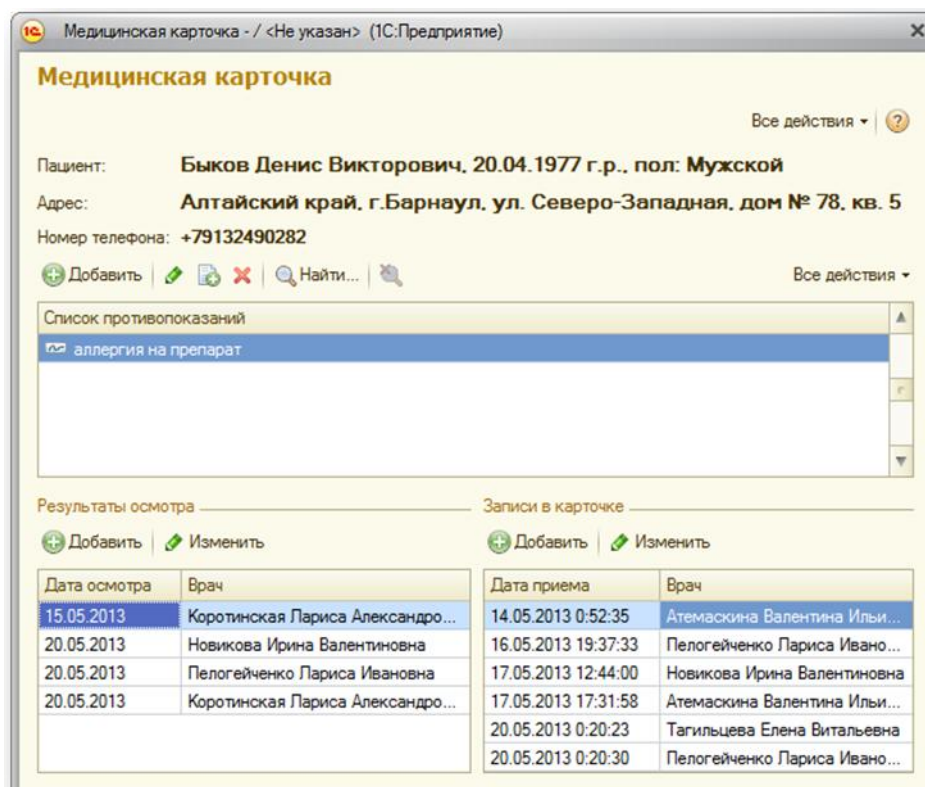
1С Медицинская карточка - / <Не указан> (1С:Предприятие) ×

Медицинская карточка

Все действия ▾ ?

Пациент: Быков Денис Викторович, 20.04.1977 г.р., пол: Мужской

Адрес: Алтайский край, г.Барнаул, ул. Северо-Западная, дом № 78, кв. 5

Номер телефона: +79132490282

Добавить | Найти... | Все действия ▾

Список противопоказаний
аллергия на препарат

Результаты осмотра

Добавить | Изменить

| Дата осмотра | Врач |
|---|---|
| 15.05.2013 | Коротинская Лариса Александро... |
| 20.05.2013 | Новикова Ирина Валентиновна |
| 20.05.2013 | Пелогейченко Лариса Ивановна |
| 20.05.2013 | Коротинская Лариса Александро... |

Записи в карточке

Добавить | Изменить

| Дата приема | Врач |
|---|---|
| 14.05.2013 0:52:35 | Атемаскина Валентина Ильи... |
| 16.05.2013 19:37:33 | Пелогейченко Лариса Ивано... |
| 17.05.2013 12:44:00 | Новикова Ирина Валентиновна |
| 17.05.2013 17:31:58 | Атемаскина Валентина Ильи... |
| 20.05.2013 0:20:23 | Тагильцева Елена Витальевна |
| 20.05.2013 0:20:30 | Пелогейченко Лариса Ивано... |